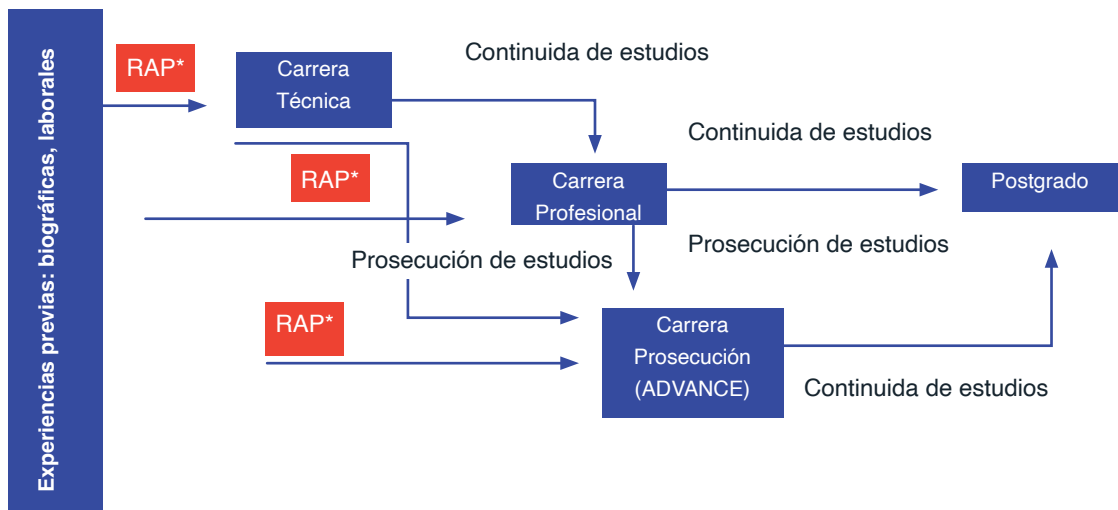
Experiencias previas: biográficas, laborales

RAP*

Carrera Técnica

Continuida de estudios

Continuida de estudios

RAP*

Carrera Profesional

Postgrado

Prosecución de estudios

Prosecución de estudios

RAP*

Carrera Prosecución (ADVANCE)

Continuida de estudios